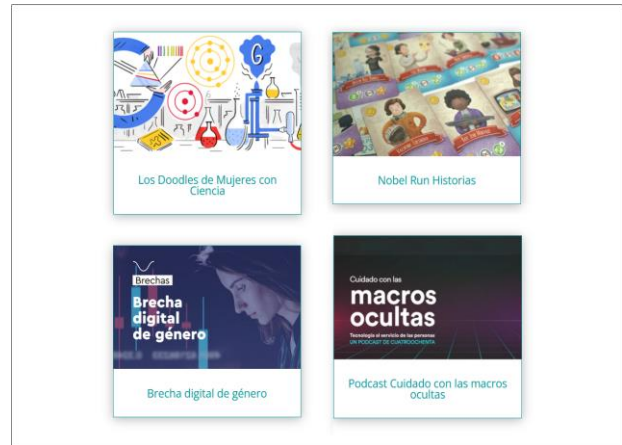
G

Los Doodles de Mujeres con Ciencia

Nobel Run Historias

Brechas

Brecha digital de género

Brecha digital de género

Cuidado con las

macros ocultas

Tecnología al servicio de las personas
UN PODCAST DE CUATROOCHENTA

Podcast Cuidado con las macros ocultas